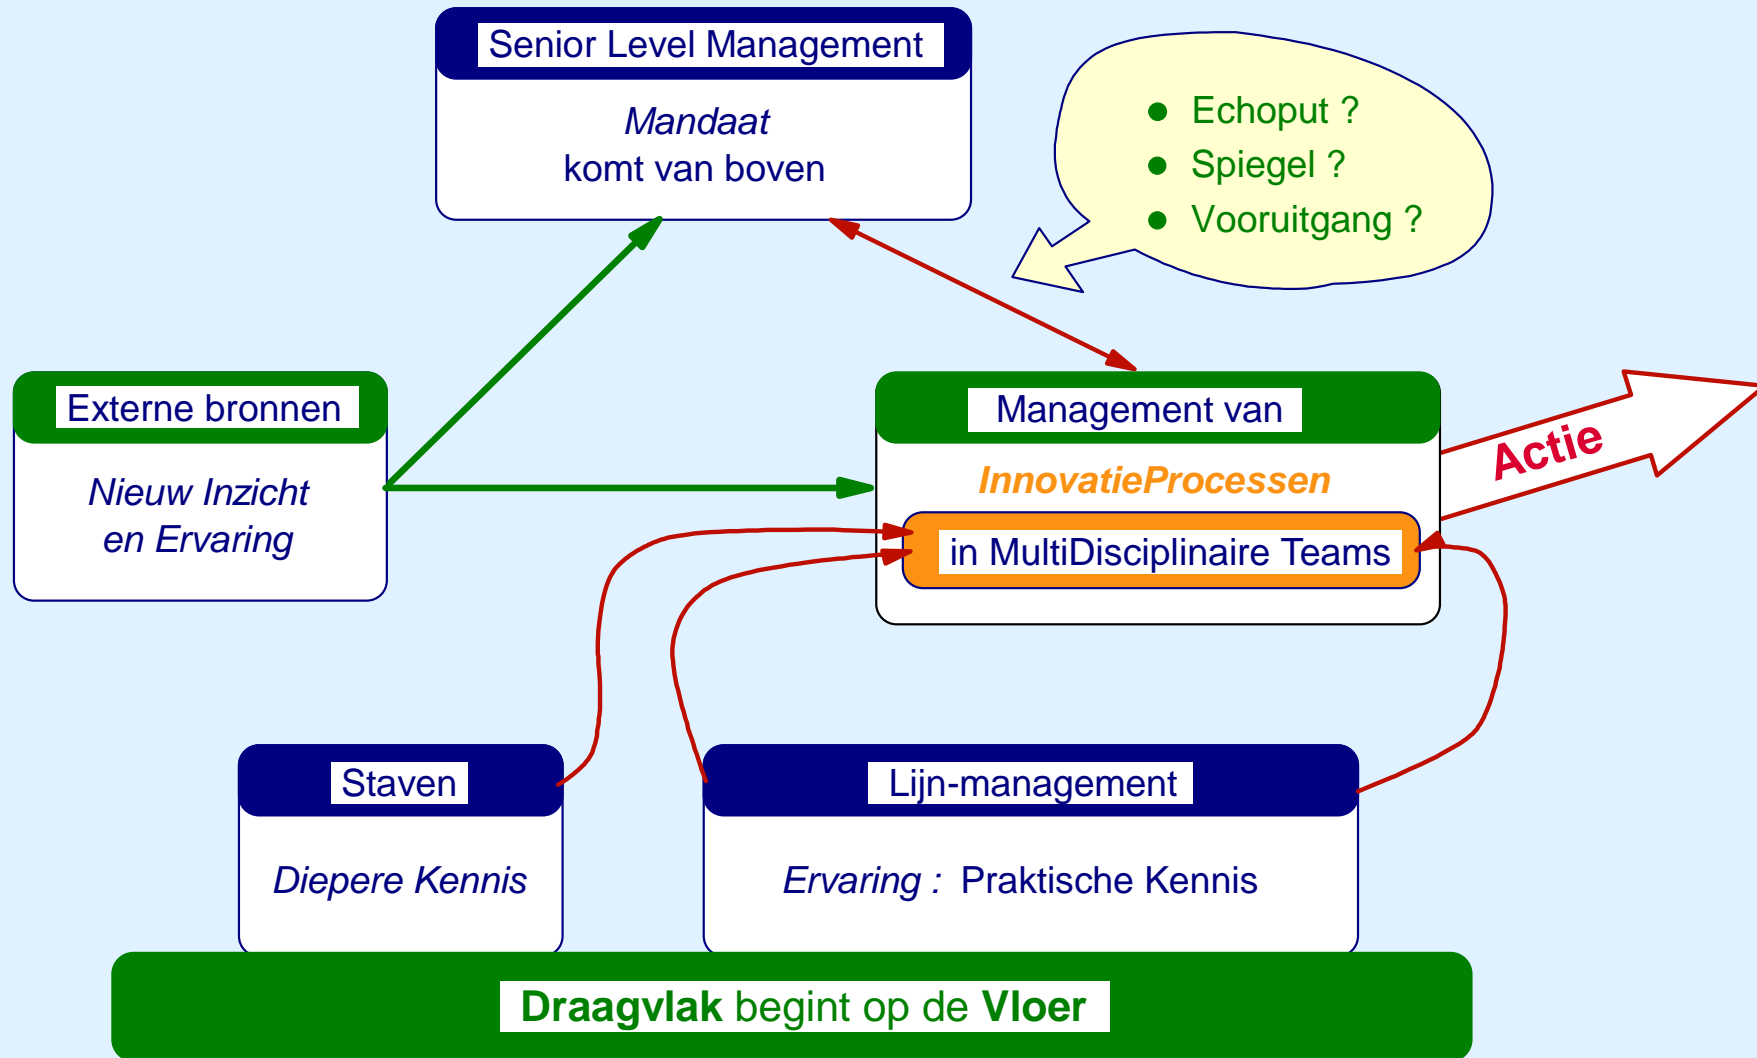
Senior Level Management

*Mandaat*
komt van boven

- Echoput ?
- Spiegel ?
- Vooruitgang ?

Externe bronnen

*Nieuw Inzicht en Ervaring*

Management van

*InnovatieProcessen*

in MultiDisciplinaire Teams

Actie

Staven

*Diepere Kennis*

Lijn-management

*Ervaring :* Praktische Kennis

**Draagvlak** begint op de **Vloer**